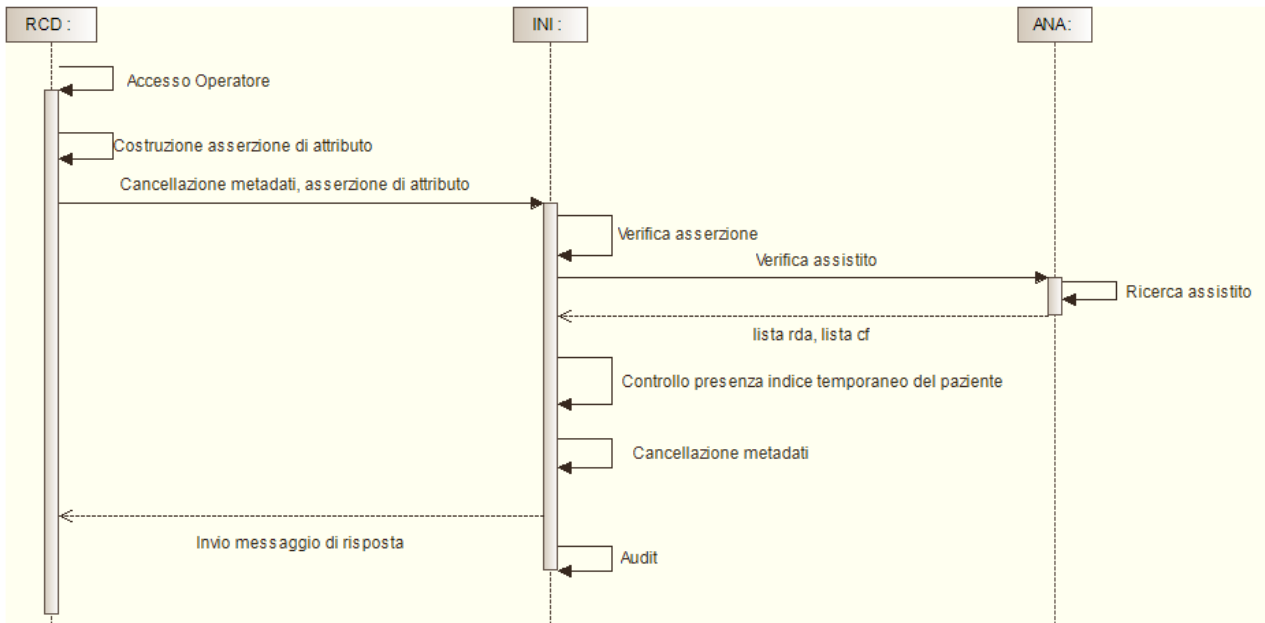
RCD :

INI :

ANA:

Accesso Operatore

Costruzione asserzione di attributo

Cancellazione metadati, asserzione di attributo

Verifica asserzione

Verifica assistito

Ricerca assistito

lista rda, lista cf

Controllo presenza indice temporaneo del paziente

Cancellazione metadati

Invio messaggio di risposta

Audit